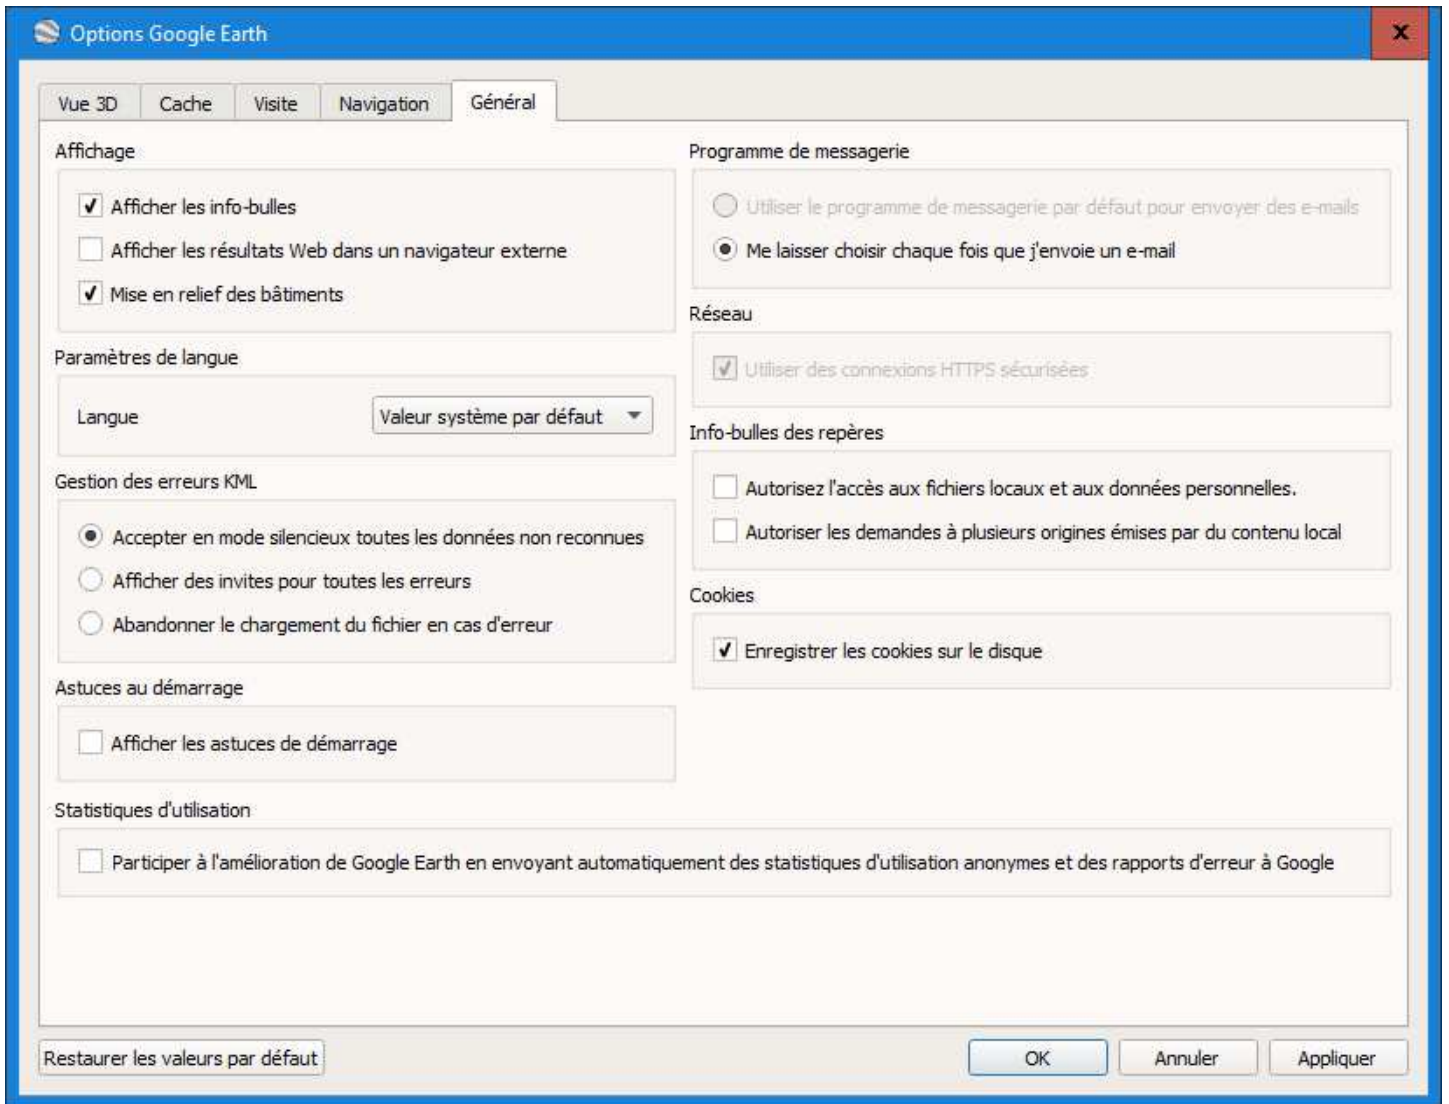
Options Google Earth

x

Vue 3D | Cache | Visite | Navigation | Général

Affichage

Afficher les info-bulles

Afficher les résultats Web dans un navigateur externe

Mise en relief des bâtiments

Paramètres de langue

Langue | Valeur système par défaut

Gestion des erreurs KML

Accepter en mode silencieux toutes les données non reconnues

Afficher des invites pour toutes les erreurs

Abandonner le chargement du fichier en cas d'erreur

Astuces au démarrage

Afficher les astuces de démarrage

Programme de messagerie

Utiliser le programme de messagerie par défaut pour envoyer des e-mails

Me laisser choisir chaque fois que j'envoie un e-mail

Réseau

Utiliser des connexions HTTPS sécurisées

Info-bulles des repères

Autorisez l'accès aux fichiers locaux et aux données personnelles.

Autoriser les demandes à plusieurs origines émises par du contenu local

Cookies

Enregistrer les cookies sur le disque

Statistiques d'utilisation

Participer à l'amélioration de Google Earth en envoyant automatiquement des statistiques d'utilisation anonymes et des rapports d'erreur à Google

Restaurer les valeurs par défaut

OK

Annuler

Appliquer